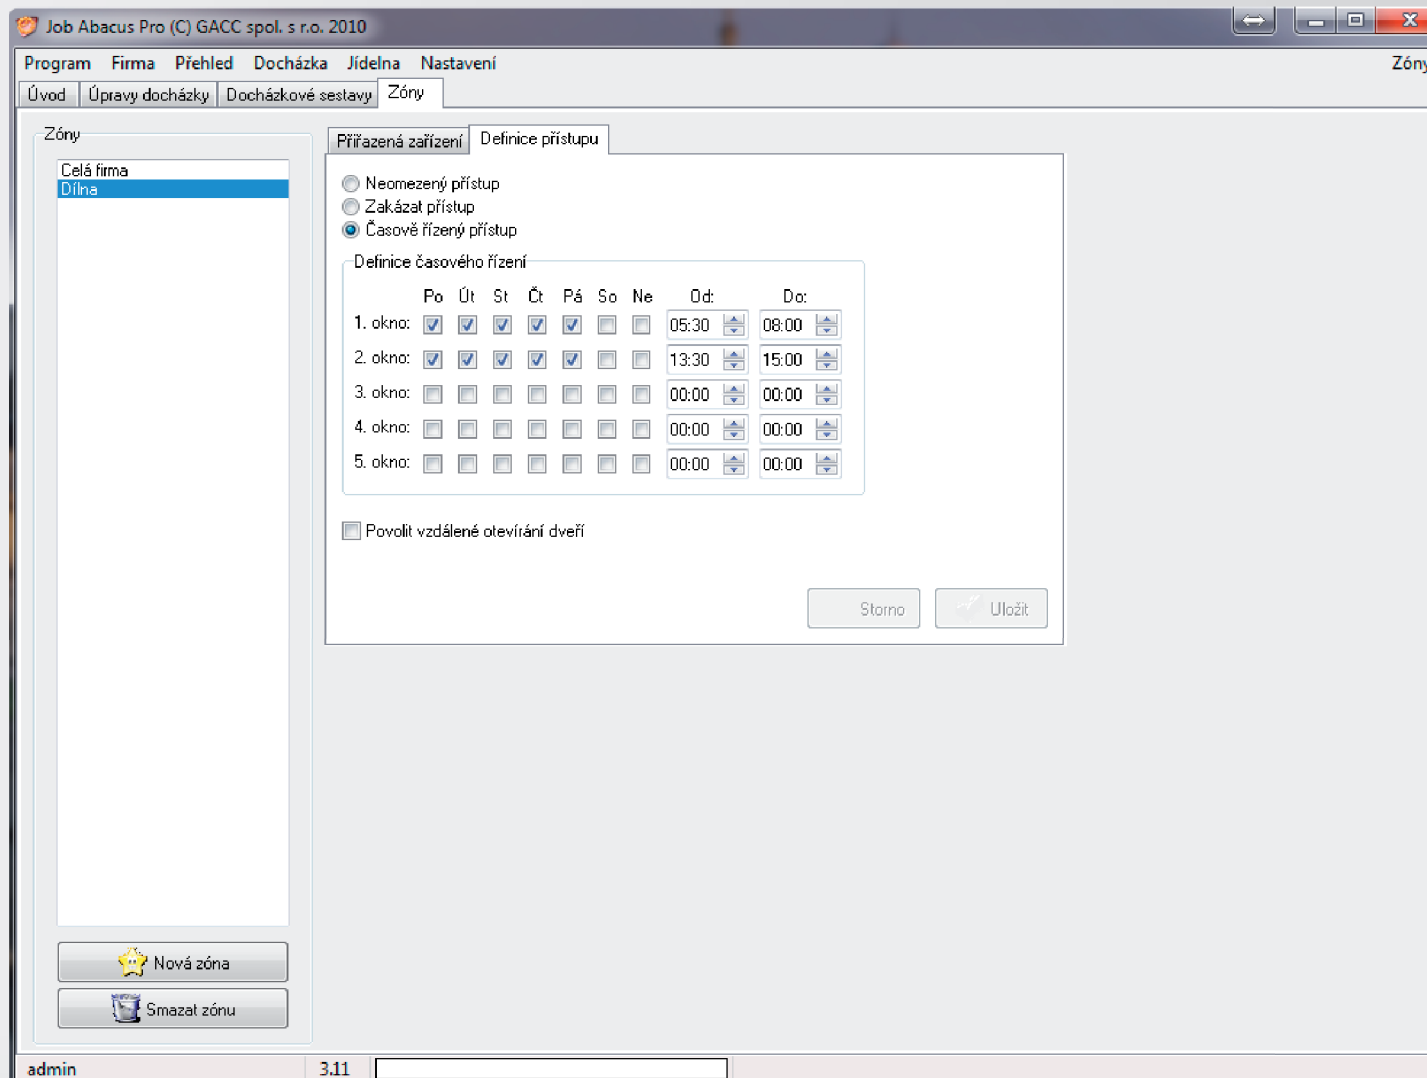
Job Abacus Pro (C) GACC spol. s r.o. 2010

Program Firma Přehled Docházka Jídelna Nastavení

Zóny

Úvod Úpravy docházky Docházkové sestavy Zóny

Zóny

Celá firma
Dílna

Přiřazená zařízení Definice přístupu

Neomezený přístup
Zakázat přístup
Časově řízený přístup

Definice časového řízení

| | Po | Út | St | Čt | Pá | So | Ne | Od: | Do: |
|---|---|---|---|---|---|---|---|---|---|
| 1. okno: | | | | | | | | 05:30 | 08:00 |
| 2. okno: | | | | | | | | 13:30 | 15:00 |
| 3. okno: | | | | | | | | 00:00 | 00:00 |
| 4. okno: | | | | | | | | 00:00 | 00:00 |
| 5. okno: | | | | | | | | 00:00 | 00:00 |

Povolit vzdálené otevírání dveří

Storno Uložit

Nová zóna

Smazat zónu

admin 3.11